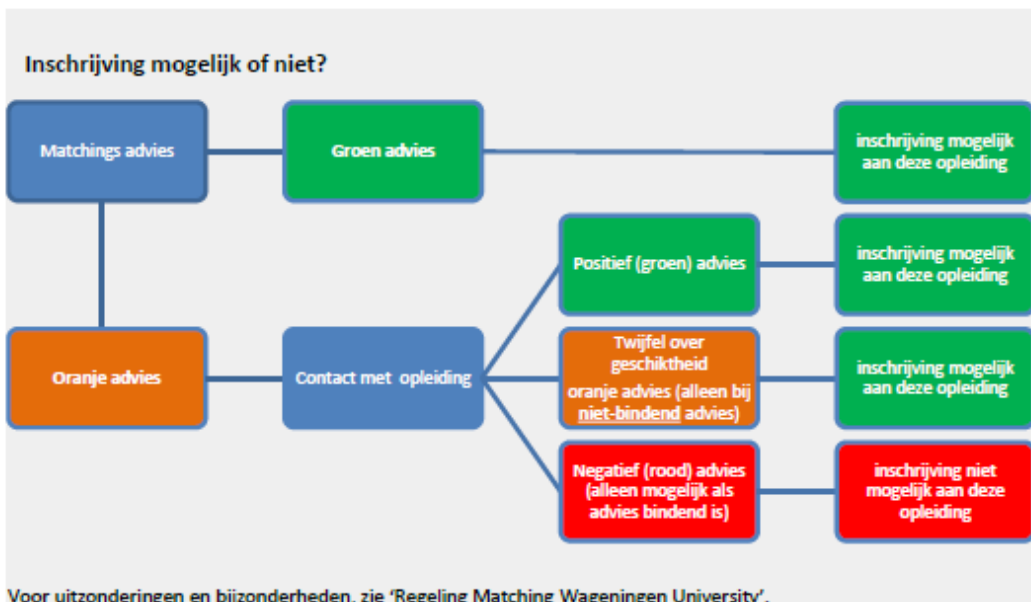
Inschrijving mogelijk of niet?

Matchings advies

Groen advies

inschrijving mogelijk aan deze opleiding

Positief (groen) advies

inschrijving mogelijk aan deze opleiding

Oranje advies

Contact met opleiding

Twijfel over geschiktheid
oranje advies (alleen bij niet-bindend advies)

inschrijving mogelijk aan deze opleiding

Negatief (rood) advies (alleen mogelijk als advies bindend is)

inschrijving niet mogelijk aan deze opleiding

Voor uitzonderingen en bijzonderheden, zie 'Regeling Matching Wageningen University'.